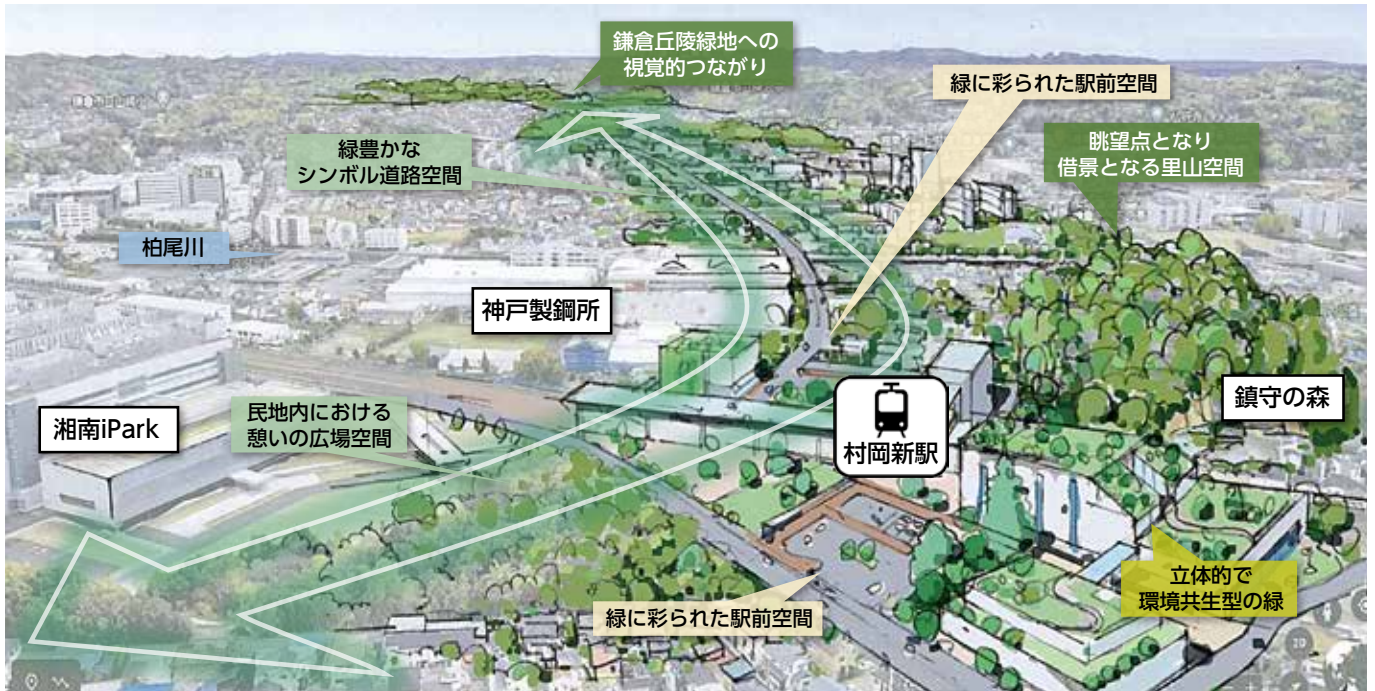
鎌倉丘陵緑地への視覚的つながり

緑に彩られた駅前空間

緑豊かなシンボル道路空間

眺望点となり借景となる里山空間

柏尾川

神戸製鋼所

鎮守の森

湘南iPark

民地内における憩いの広場空間

村岡新駅

立体的で環境共生型の緑

緑に彩られた駅前空間